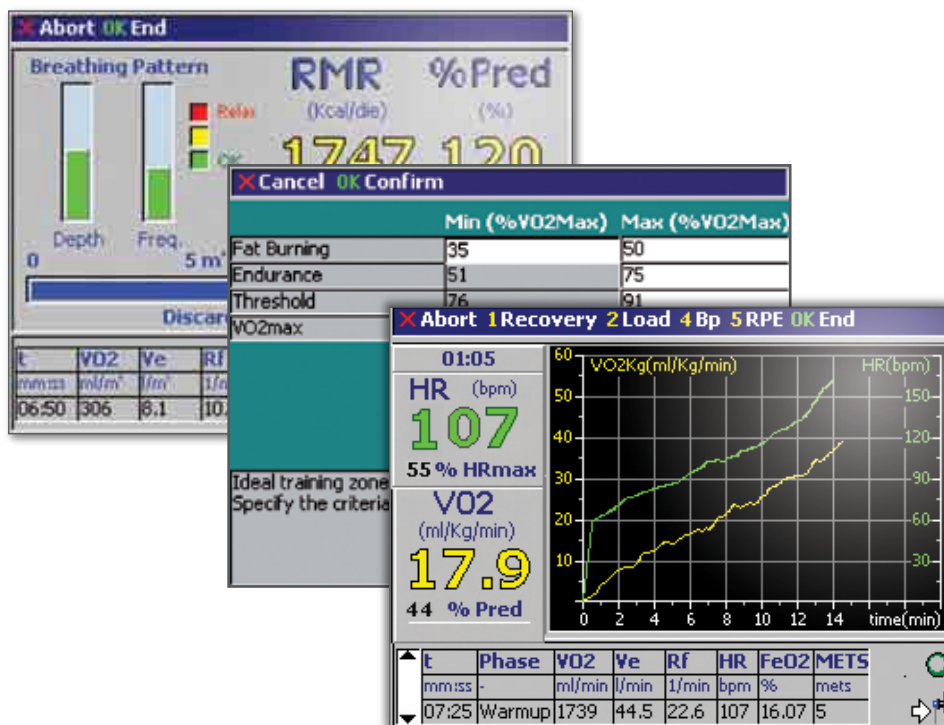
✕ Abort OK End

Breathing Pattern

RMR (Kcal/die) 1747

%Pred (%) 120

Relax

Ok

Depth Freq.

0 5 m'

Discar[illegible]

| t | VO2 | Ve | Rf |
|---|---|---|---|
| mm:ss | ml/m' | l/m' | 1/m |
| 06:50 | 306 | 8.1 | 10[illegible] |

✕ Cancel OK Confirm

| | Min (%VO2Max) | Max (%VO2Max) |
|---|---|---|
| Fat Burning | 35 | 50 |
| Endurance | 51 | 75 |
| Threshold | 76 | 91 |
| VO2max | | |

Ideal training zone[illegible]
Specify the criteria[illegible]

✕ Abort 1 Recovery 2 Load 4 Bp 5 RPE OK End

01:05

HR (bpm)
107
55 % HRmax

VO2 (ml/Kg/min)
17.9
44 % Pred

VO2Kg(ml/Kg/min)

HR(bpm)

60 50 40 30 20 10 0

150 120 90 60 30

0 2 4 6 8 10 12 14 time(min)

| t | Phase | VO2 | Ve | Rf | HR | FeO2 | METS |
|---|---|---|---|---|---|---|---|
| mm:ss | - | ml/min | l/min | 1/min | bpm | % | mets |
| 07:25 | Warmup | 1739 | 44.5 | 22.6 | 107 | 16.07 | 5 |